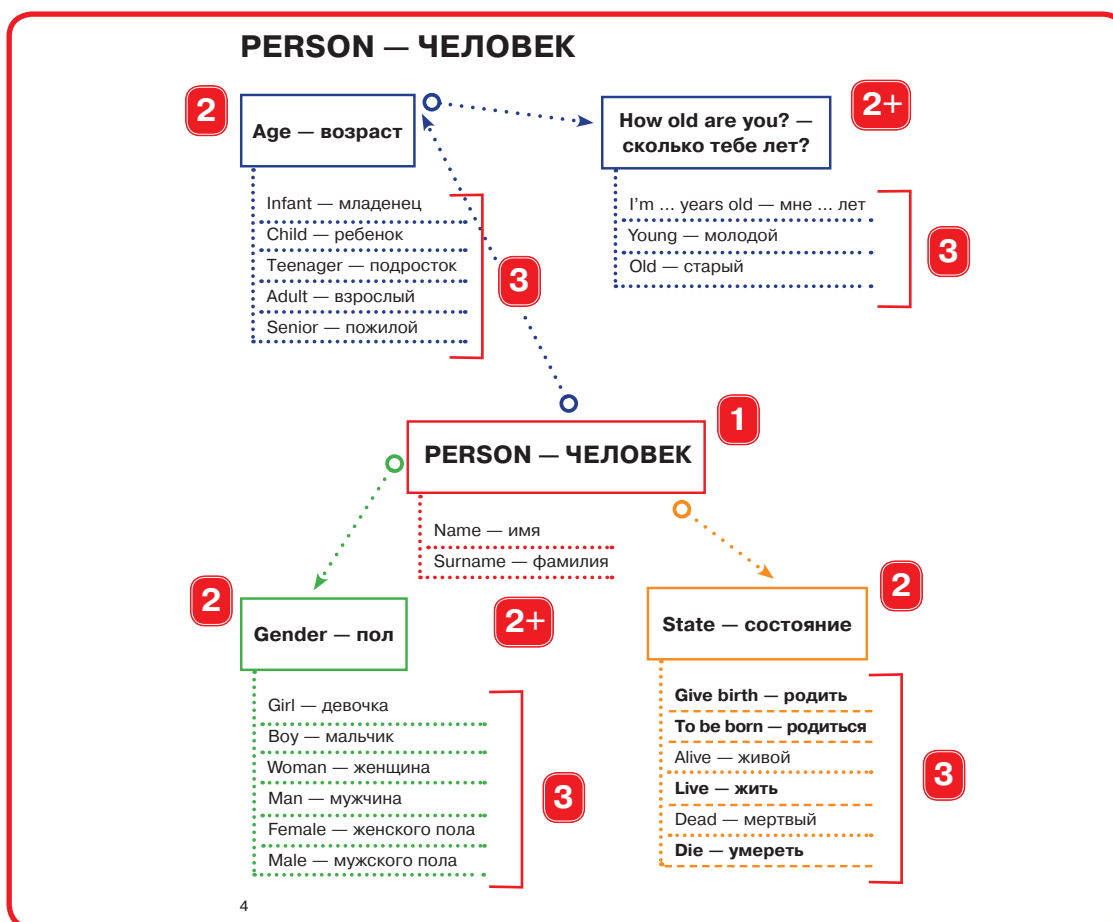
PERSON — ЧЕЛОВЕК

2

Age — возраст

Infant — младенец
Child — ребенок
Teenager — подросток
Adult — взрослый
Senior — пожилой

3

How old are you? — сколько тебе лет?

2+

I'm ... years old — мне ... лет
Young — молодой
Old — старый

3

PERSON — ЧЕЛОВЕК

1

Name — имя
Surname — фамилия

2+

2

Gender — пол

Girl — девочка
Boy — мальчик
Woman — женщина
Man — мужчина
Female — женского пола
Male — мужского пола

3

2

State — состояние

Give birth — родить
To be born — родиться
Alive — живой
Live — жить
Dead — мертвый
Die — умереть

3

4